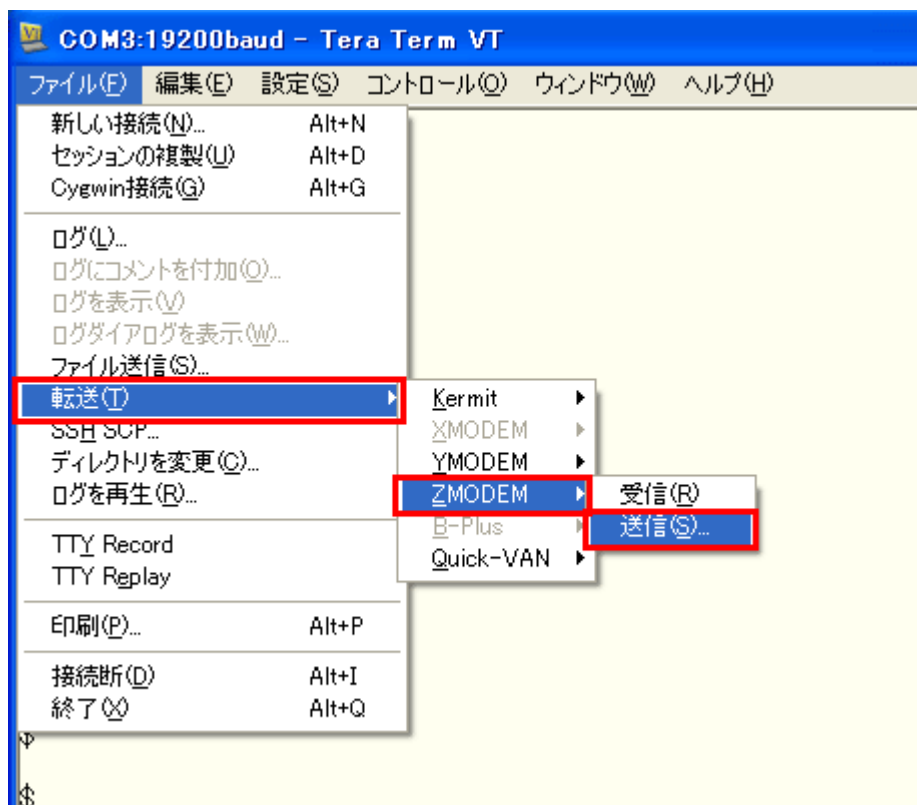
COM3:19200baud - Tera Term VT

ファイル(F) 編集(E) 設定(S) コントロール(O) ウィンドウ(W) ヘルプ(H)

新しい接続(N)... Alt+N
セッションの複製(U) Alt+D
Cygwin接続(G) Alt+G

ログ(L)...
ログにコメントを付加(O)...
ログを表示(V)
ログダイアログを表示(W)...
ファイル送信(S)...
転送(T)
SSH SCP...
ディレクトリを変更(C)...
ログを再生(R)...

TTY Record
TTY Replay

印刷(P)... Alt+P

接続断(D) Alt+I
終了(X) Alt+Q

Kermit
XMODEM
YMODEM
ZMODEM
B-Plus
Quick-VAN

受信(R)
送信(S)...

$